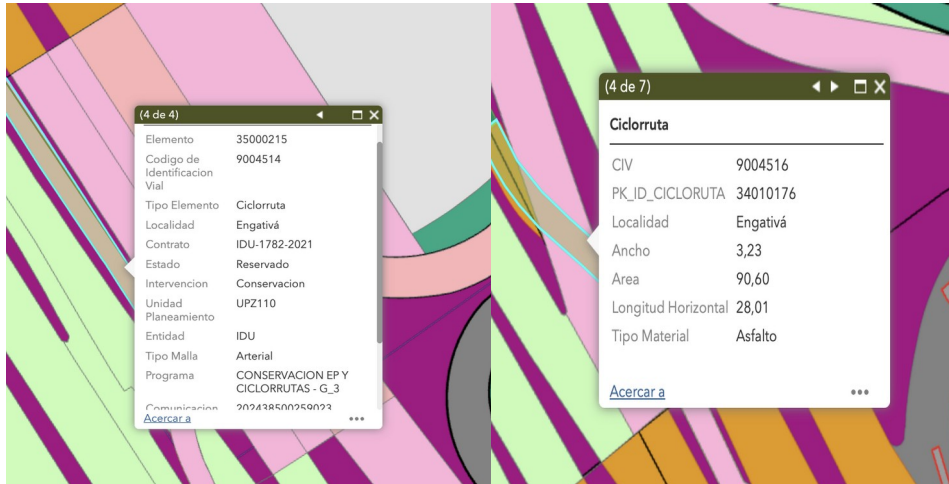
(4 de 4)

| | |
|---|---|
| Elemento | 35000215 |
| Codigo de Identificacion Vial | 9004514 |
| Tipo Elemento | Ciclorruta |
| Localidad | Engativá |
| Contrato | IDU-1782-2021 |
| Estado | Reservado |
| Intervencion | Conservacion |
| Unidad Planeamiento | UPZ110 |
| Entidad | IDU |
| Tipo Malla | Arterial |
| Programa | CONSERVACION EP Y CICLORRUTAS - G_3 |
| Comunicacion | 202438500259023 |

Acercar a

•••

(4 de 7)

Ciclorruta

| | |
|---|---|
| CIV | 9004516 |
| PK_ID_CICLORUTA | 34010176 |
| Localidad | Engativá |
| Ancho | 3,23 |
| Area | 90,60 |
| Longitud Horizontal | 28,01 |
| Tipo Material | Asfalto |

Acercar a

•••